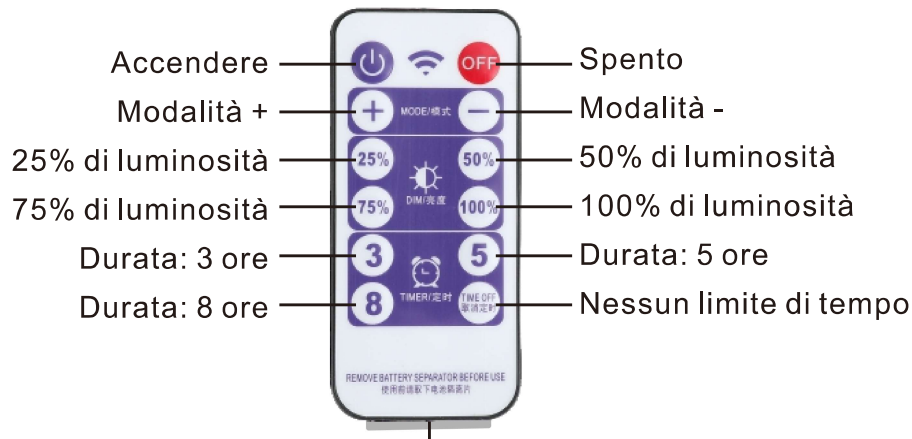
Accendere
OFF
Spento
Modalità +
MODE/模式
Modalità -
25% di luminosità
25%
50%
50% di luminosità
DIM/亮度
75% di luminosità
75%
100%
100% di luminosità
Durata: 3 ore
3
5
Durata: 5 ore
TIMER/定时
Durata: 8 ore
8
TIME OFF 取消定时
Nessun limite di tempo
REMOVE BATTERY SEPARATOR BEFORE USE
使用前请取下电池隔离片